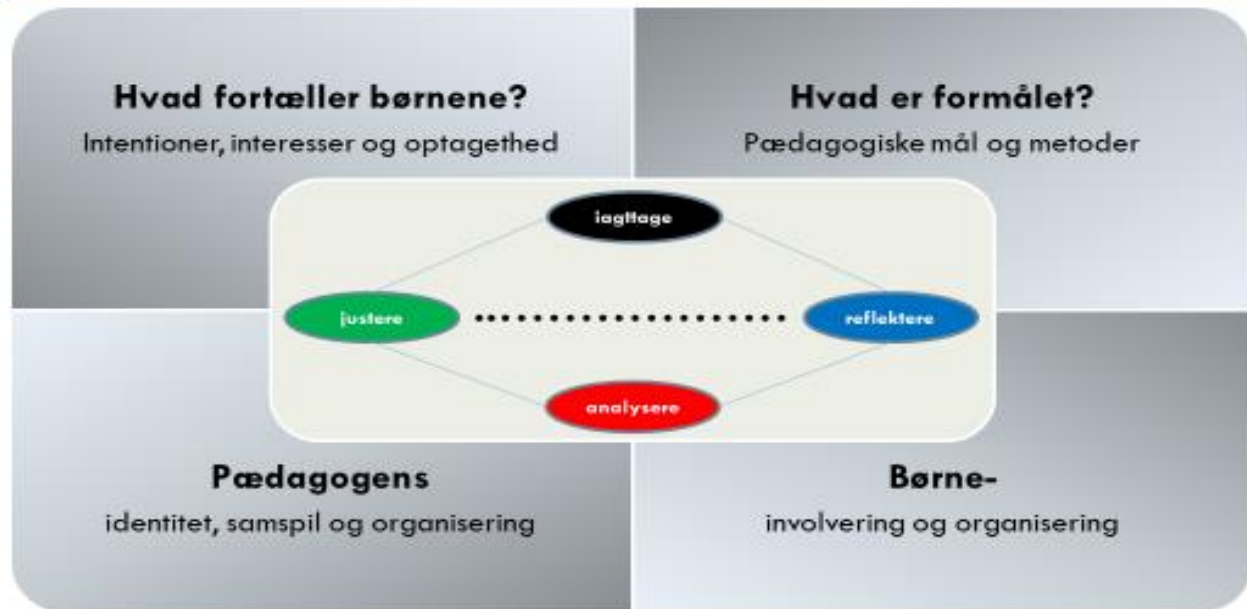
Hvad fortæller børnene?
Intentioner, interesser og optagethed

Hvad er formålet?
Pædagogiske mål og metoder

iagttage

justere

reflektere

analysere

Pædagogens
identitet, samspil og organisering

Børne-
involvering og organisering